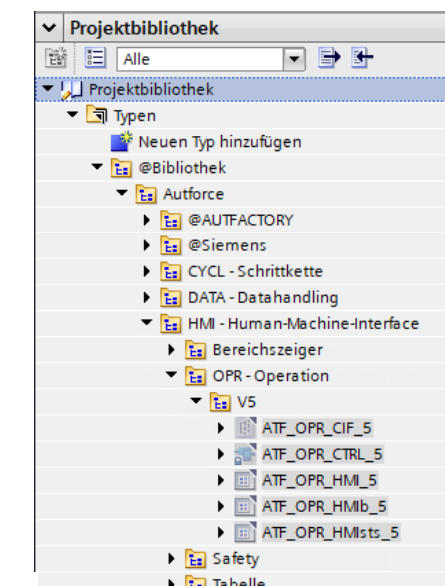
Projektbibliothek
Alle
Projektbibliothek
Typen
Neuen Typ hinzufügen
@Bibliothek
Autforce
@AUTFACTORY
@Siemens
CYCL - Schrittkette
DATA - Datahandling
HMI - Human-Machine-Interface
Bereichszeiger
OPR - Operation
V5
ATF_OPR_CIF_5
ATF_OPR_CTRL_5
ATF_OPR_HMI_5
ATF_OPR_HMIb_5
ATF_OPR_HMIsts_5
Safety
Tabelle